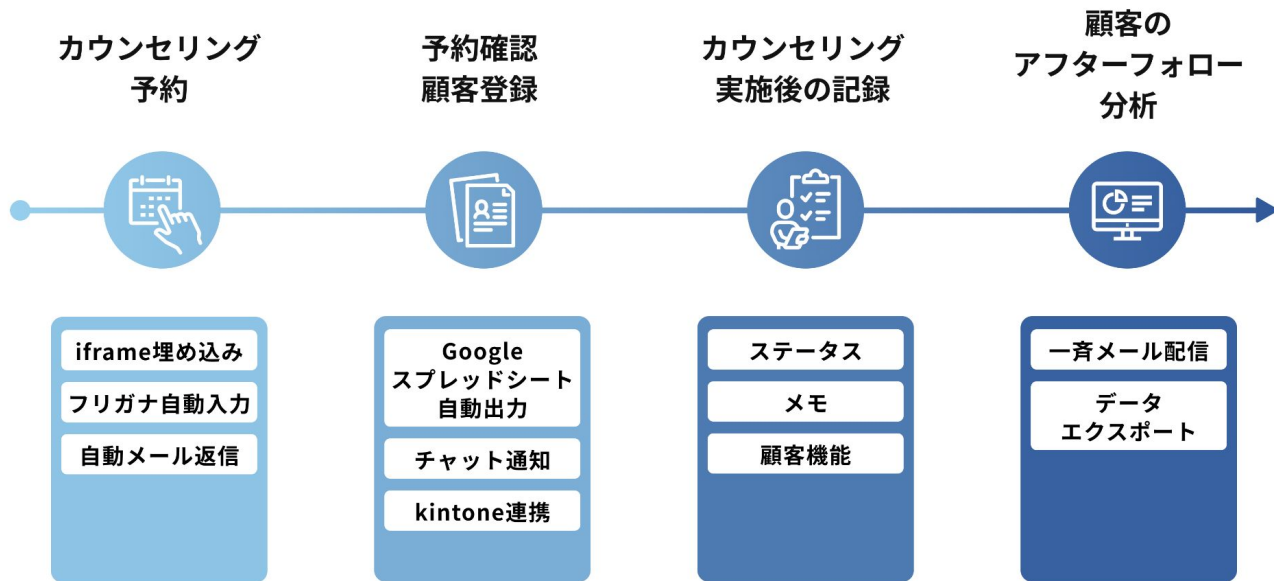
カウンセリング
予約

予約確認
顧客登録

カウンセリング
実施後の記録

顧客の
アフターフォロー
分析

iframe埋め込み

フリガナ自動入力

自動メール返信

Google
スプレッドシート
自動出力

チャット通知

kintone連携

ステータス

メモ

顧客機能

一斉メール配信

データ
エクスポート